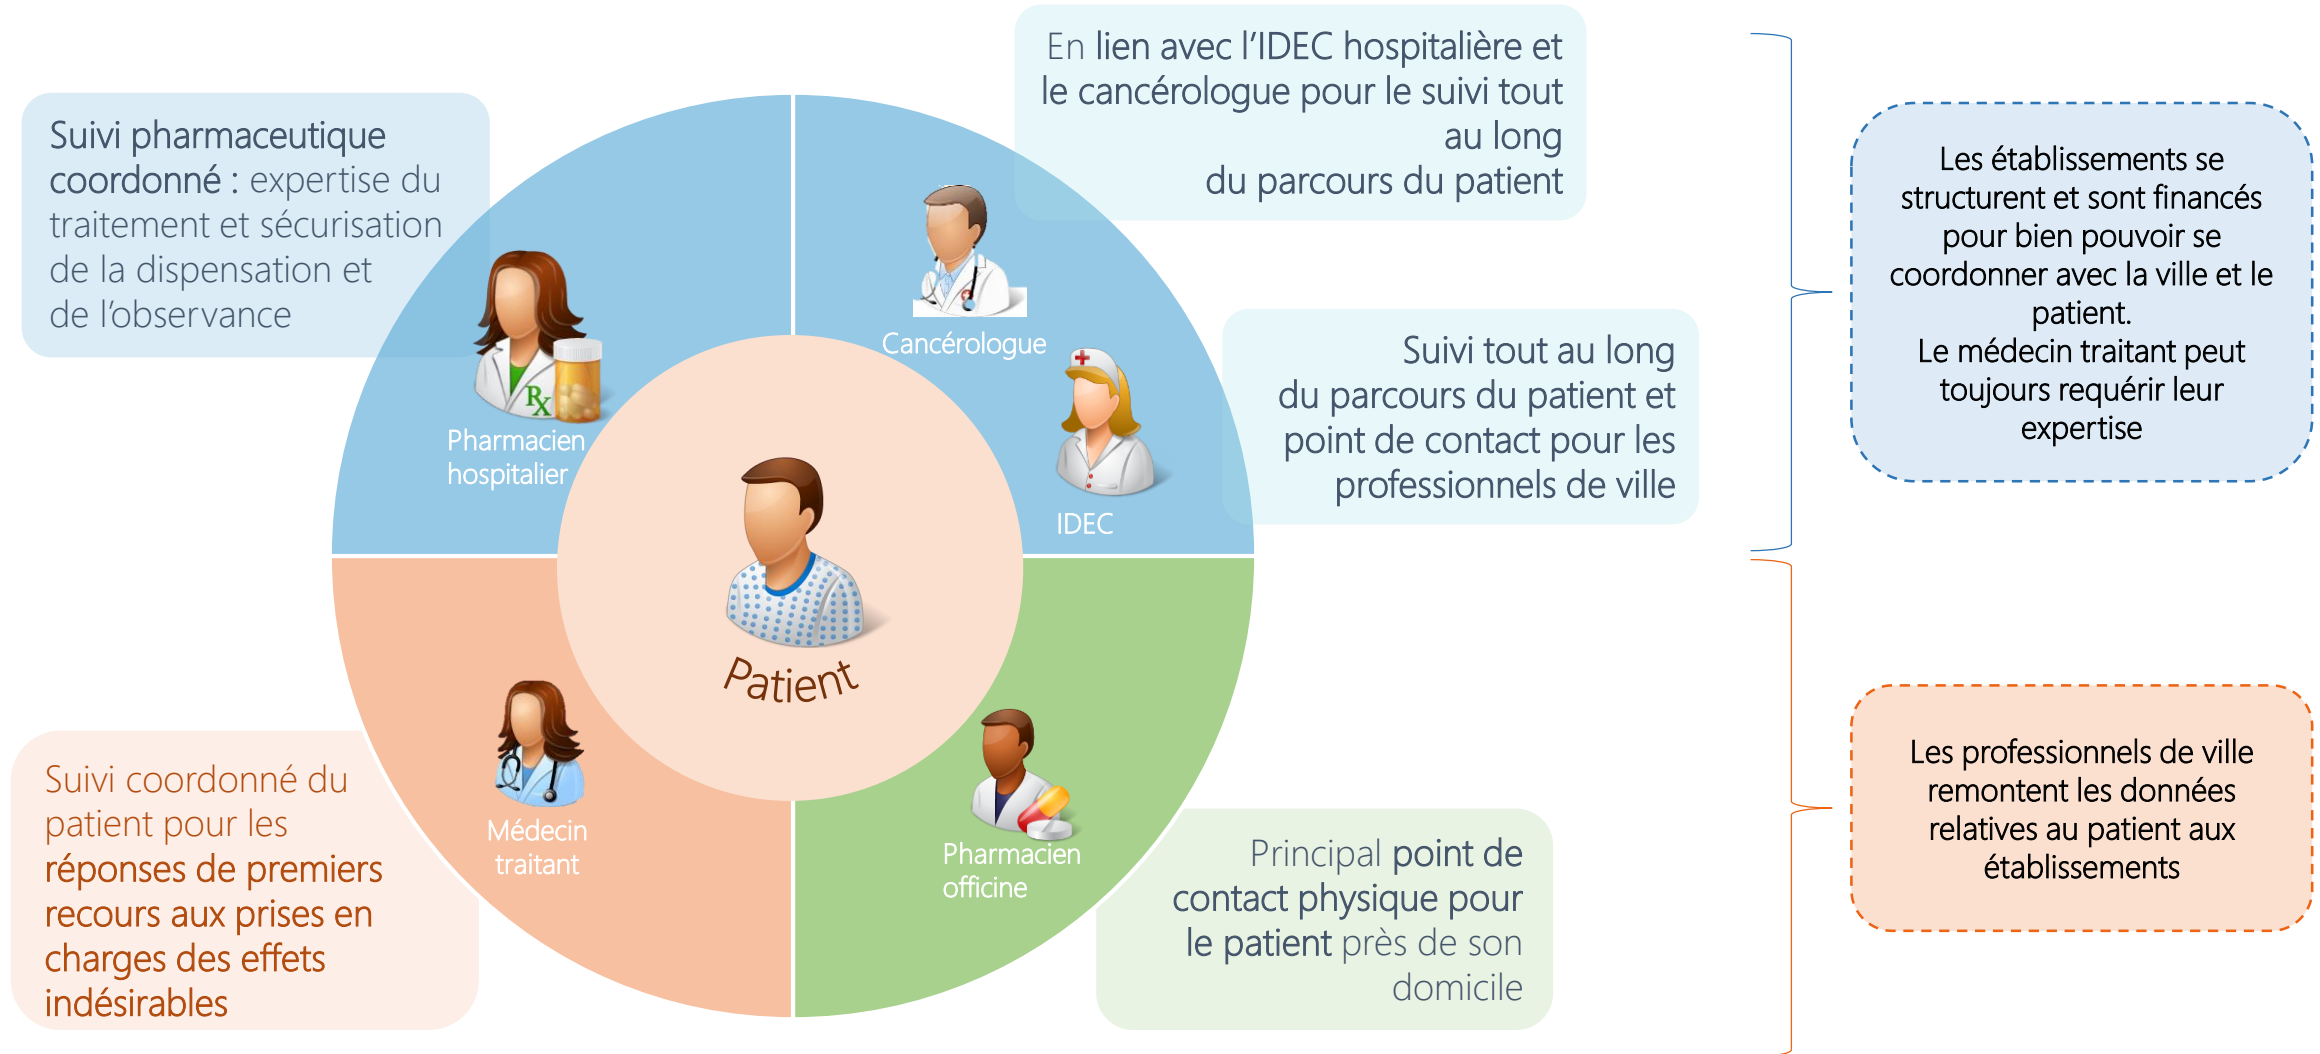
Suivi pharmaceutique coordonné : expertise du traitement et sécurisation de la dispensation et de l'observance

En lien avec l'IDEC hospitalière et le cancérologue pour le suivi tout au long du parcours du patient

Les établissements se structurent et sont financés pour bien pouvoir se coordonner avec la ville et le patient.
Le médecin traitant peut toujours requérir leur expertise

Cancérologue

Pharmacien hospitalier

Suivi tout au long du parcours du patient et point de contact pour les professionnels de ville

IDEC

Patient

Médecin traitant

Pharmacien officine

Suivi coordonné du patient pour les réponses de premiers recours aux prises en charges des effets indésirables

Principal point de contact physique pour le patient près de son domicile

Les professionnels de ville remontent les données relatives au patient aux établissements